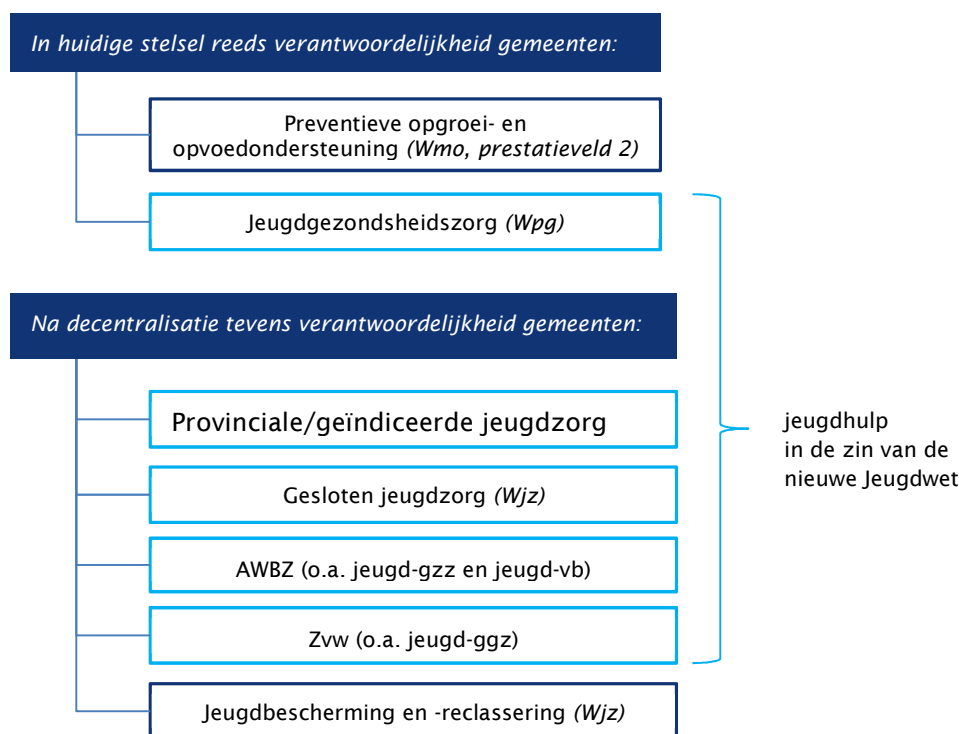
In huidige stelsel reeds verantwoordelijkheid gemeenten:

Preventieve opgroei- en opvoedondersteuning (Wmo, prestatieveld 2)

Jeugdgezondsheidszorg (Wpg)

Na decentralisatie tevens verantwoordelijkheid gemeenten:

Provinciale/geïndiceerde jeugdzorg

Gesloten jeugdzorg (Wjz)

AWBZ (o.a. jeugd-gzz en jeugd-vb)

Zvw (o.a. jeugd-ggz)

Jeugdbescherming en -reclassering (Wjz)

jeugdhulp in de zin van de nieuwe Jeugdwet